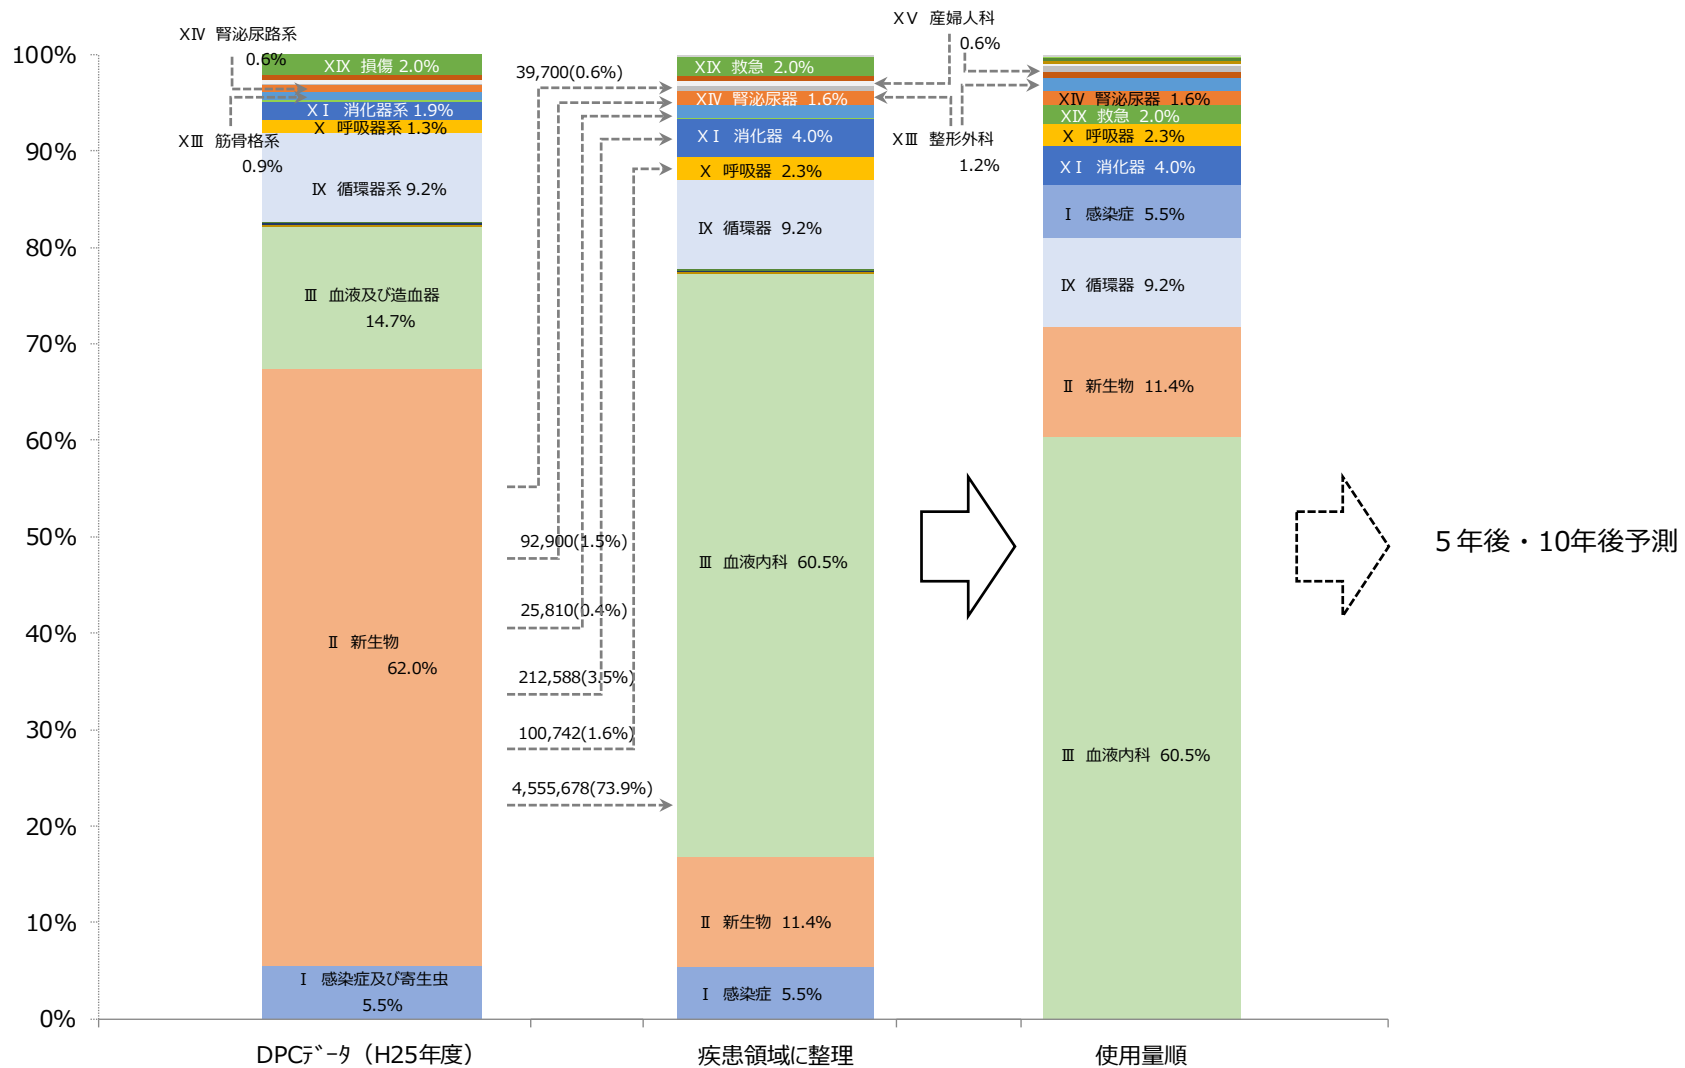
100%
90%
80%
70%
60%
50%
40%
30%
20%
10%
0%

XⅣ 腎泌尿路系
0.6%
XⅨ 損傷 2.0%
XⅠ 消化器系 1.9%
XⅢ 筋骨格系
0.9%
X 呼吸器系 1.3%
Ⅸ 循環器系 9.2%
Ⅲ 血液及び造血器
14.7%
Ⅱ 新生物
62.0%
Ⅰ 感染症及び寄生虫
5.5%

39,700(0.6%)
92,900(1.5%)
25,810(0.4%)
212,588(3.5%)
100,742(1.6%)
4,555,678(73.9%)

XⅨ 救急 2.0%
XⅣ 腎泌尿器 1.6%
XⅠ 消化器 4.0%
X 呼吸器 2.3%
Ⅸ 循環器 9.2%
Ⅲ 血液内科 60.5%
Ⅱ 新生物 11.4%
Ⅰ 感染症 5.5%

XⅤ 産婦人科
0.6%
XⅢ 整形外科
1.2%

XⅣ 腎泌尿器 1.6%
XⅨ 救急 2.0%
X 呼吸器 2.3%
XⅠ 消化器 4.0%
Ⅰ 感染症 5.5%
Ⅸ 循環器 9.2%
Ⅱ 新生物 11.4%
Ⅲ 血液内科 60.5%

5年後・10年後予測

DPCﾃﾞｰﾀ（H25年度）
疾患領域に整理
使用量順